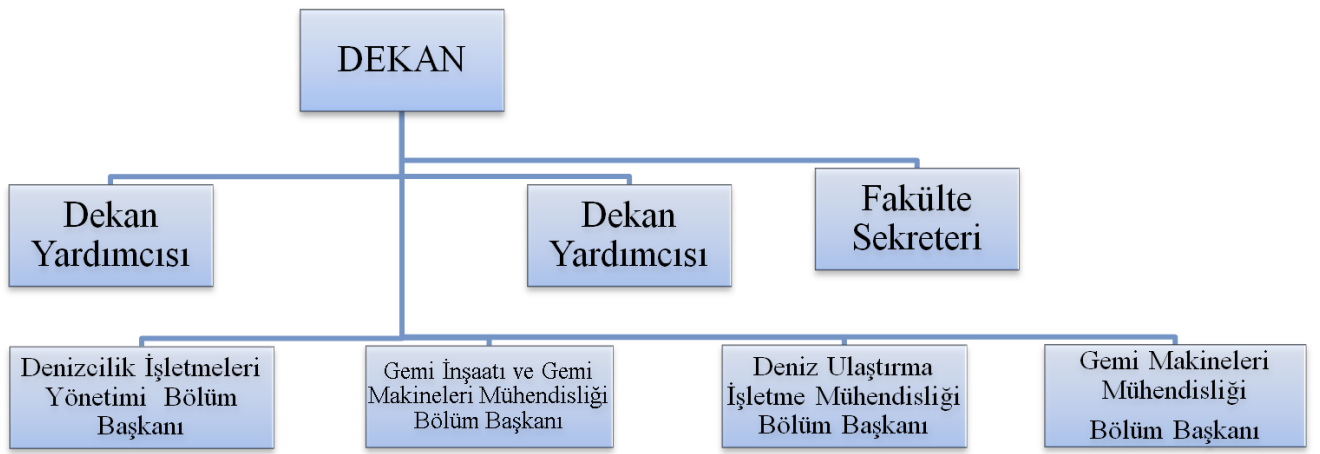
DEKAN

Dekan Yardımcısı

Dekan Yardımcısı

Fakülte Sekreteri

Denizcilik İşletmeleri Yönetimi Bölüm Başkanı

Gemi İnşaatı ve Gemi Makineleri Mühendisliği Bölüm Başkanı

Deniz Ulaştırma İşletme Mühendisliği Bölüm Başkanı

Gemi Makineleri Mühendisliği Bölüm Başkanı